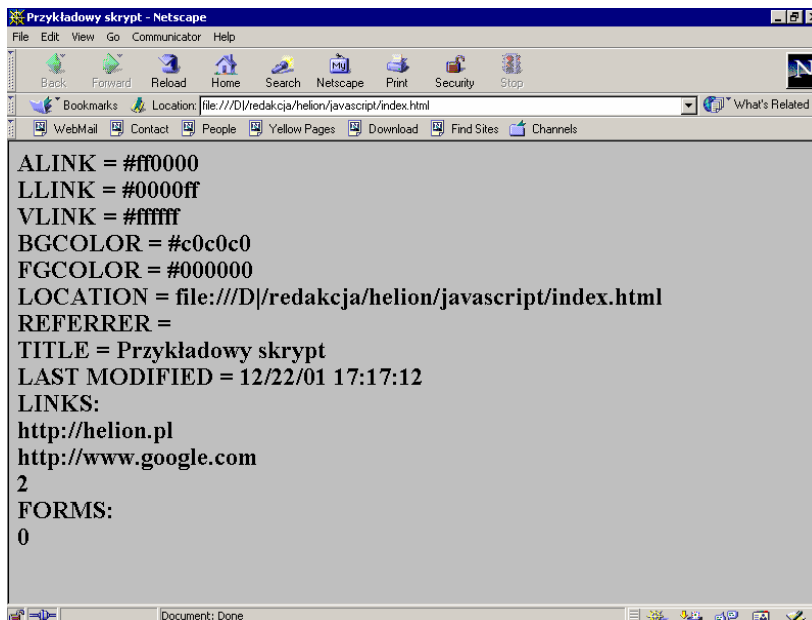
Przykładowy skrypt - Netscape
File Edit View Go Communicator Help
Back Forward Reload Home Search Netscape Print Security Stop
Bookmarks Location: file:///D|/redakcja/helion/javascript/index.html What's Related
WebMail Contact People Yellow Pages Download Find Sites Channels

ALINK = #ff0000
LLINK = #0000ff
VLINK = #ffffff
BGCOLOR = #c0c0c0
FGCOLOR = #000000
LOCATION = file:///D|/redakcja/helion/javascript/index.html
REFERRER =
TITLE = Przykładowy skrypt
LAST MODIFIED = 12/22/01 17:17:12
LINKS:
http://helion.pl
http://www.google.com
2
FORMS:
0

Document: Done